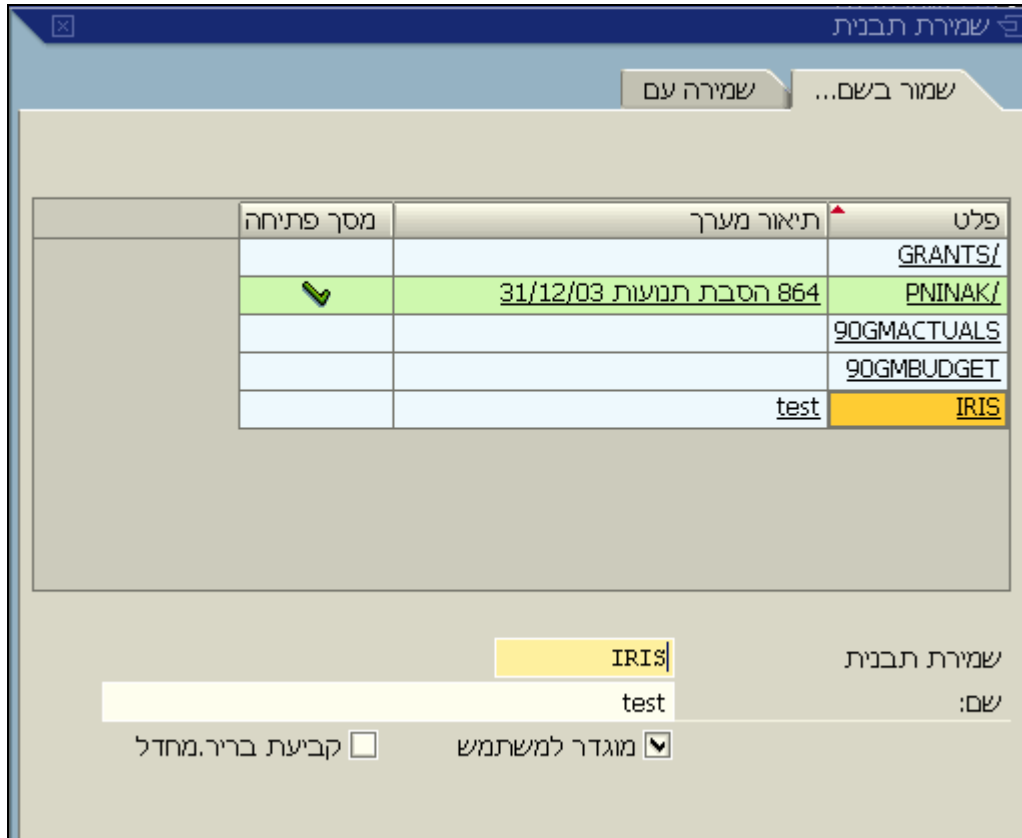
שמירת תבנית

שמור בשם... | שמירה עם

| פלט | תיאור מערך | מסך פתיחה |
|---|---|---|
| /GRANTS | | |
| /PNINAK | 864 הסבת תנועות 31/12/03 | ✔ |
| 90GMACTUALS | | |
| 90GMBUDGET | | |
| IRIS | test | |

שמירת תבנית IRIS

שם: test

מוגדר למשתמש

קביעת בריר.מחדל